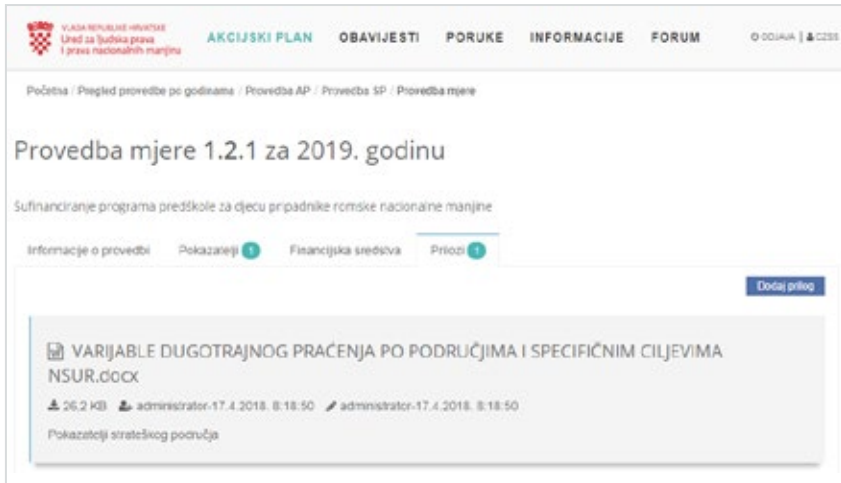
VLADA REPUBLIKE HRVATSKE
Ured za ljudska prava i prava nacionalnih manjina

AKCIJSKI PLAN OBAVIJESTI PORUKE INFORMACIJE FORUM

ODJAVA | C2SS

Početna / Pregled provedbe po godinama / Provedba AP / Provedba SP / Provedba mjere

Provedba mjere 1.2.1 za 2019. godinu

Sufinanciranje programa predškole za djecu pripadnike romske nacionalne manjine

Informacije o provedbi | Pokazatelji 1 | Financijska sredstva | Prilozi 1

Dodaj prilog

VARIJABLE DUGOTRAJNOG PRAĆENJA PO PODRUČJIMA I SPECIFIČNIM CILJEVIMA NSUR.docx

26,2 KB administrator-17.4.2018. 8:18:50 administrator-17.4.2018. 8:18:50

Pokazatelji strateškog područja